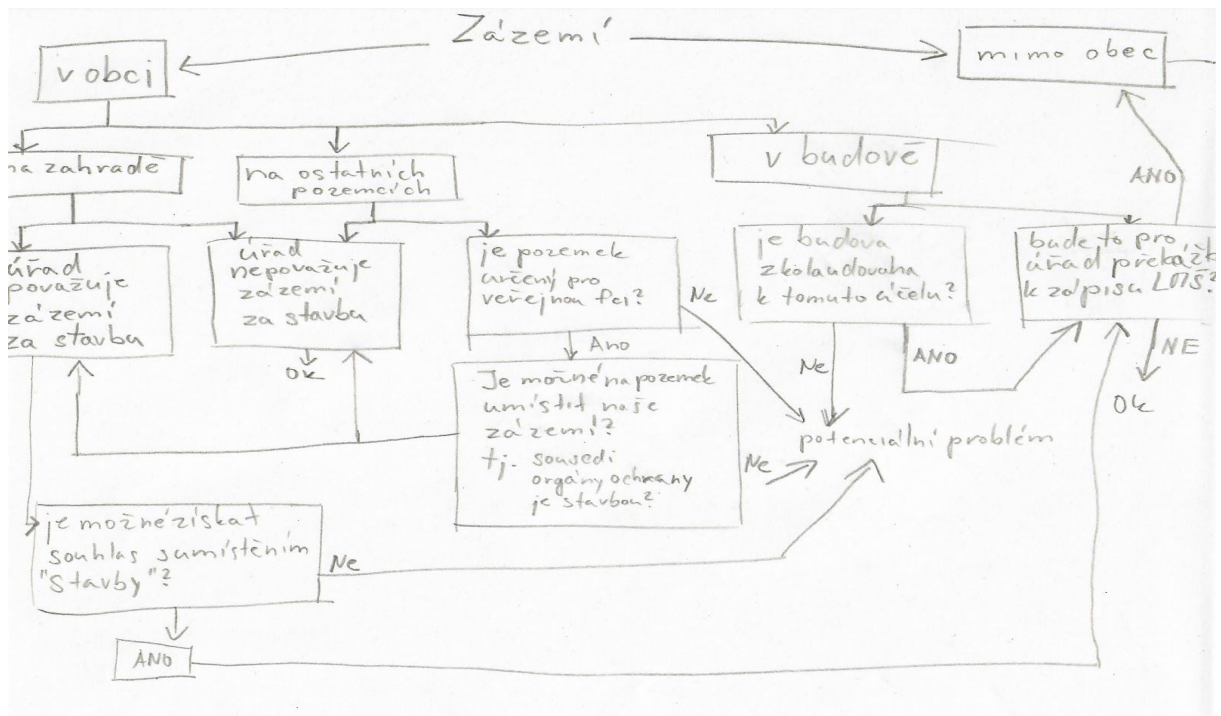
Zázemí

v obci

mimo obec

na zahradě

na ostatních pozemcích

v budově

ANO

úřad považuje zázemí za stavbu

úřad nepovažuje zázemí za stavbu

OK

je pozemek určený pro veřejnou fci?

Ne

Ano

je budova zkolaudovaná k tomuto účelu?

Ne

ANO

bude to pro úřad překážk k zápisu LOTS?

NE

OK

Je možné na pozemek umístit naše zázemí?

tj. sousedi orgány ochrany je stavbou?

Ne

potenciální problém

je možné získat souhlas s umístěním "Stavby"?

Ne

ANO